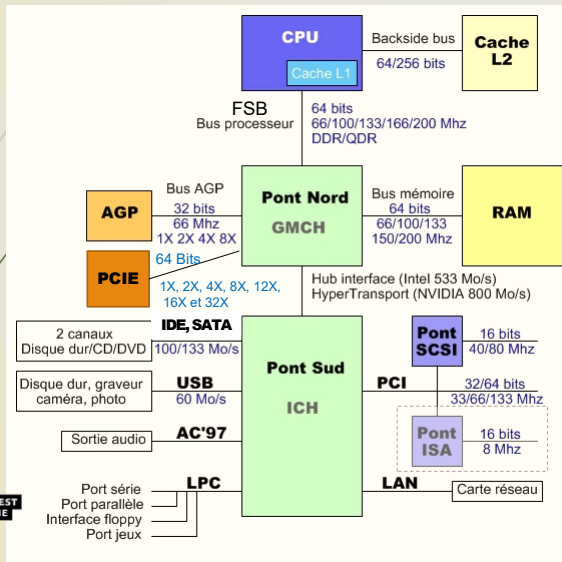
CPU

Cache L1

Backside bus

64/256 bits

Cache L2

FSB
Bus processeur

64 bits
66/100/133/166/200 Mhz
DDR/QDR

Bus AGP

AGP

32 bits
66 Mhz
1X 2X 4X 8X

Pont Nord
GMCH

Bus mémoire
64 bits
66/100/133
150/200 Mhz

RAM

PCIE

64 Bits

1X, 2X, 4X, 8X, 12X, 16X et 32X

Hub interface (Intel 533 Mo/s)
HyperTransport (NVIDIA 800 Mo/s)

2 canaux
Disque dur/CD/DVD

IDE, SATA
100/133 Mo/s

Pont Sud
ICH

Pont SCSI

16 bits
40/80 Mhz

Disque dur, graveur
caméra, photo

USB
60 Mo/s

PCI

32/64 bits
33/66/133 Mhz

Sortie audio

AC'97

Pont ISA

16 bits
8 Mhz

LPC

LAN

Carte réseau

Port série
Port parallèle
Interface floppy
Port jeux

EST
IE